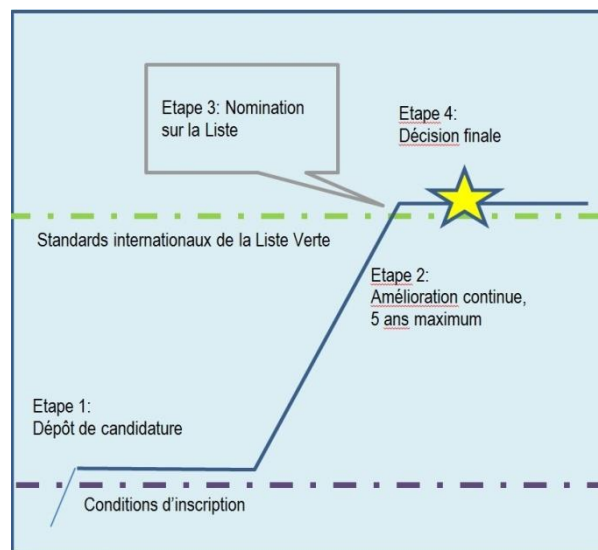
Etape 3: Nomination sur la Liste

Etape 4:
Décision finale

Standards internationaux de la Liste Verte

Etape 2:
Amélioration continue,
5 ans maximum

Etape 1:
Dépôt de candidature

Conditions d'inscription